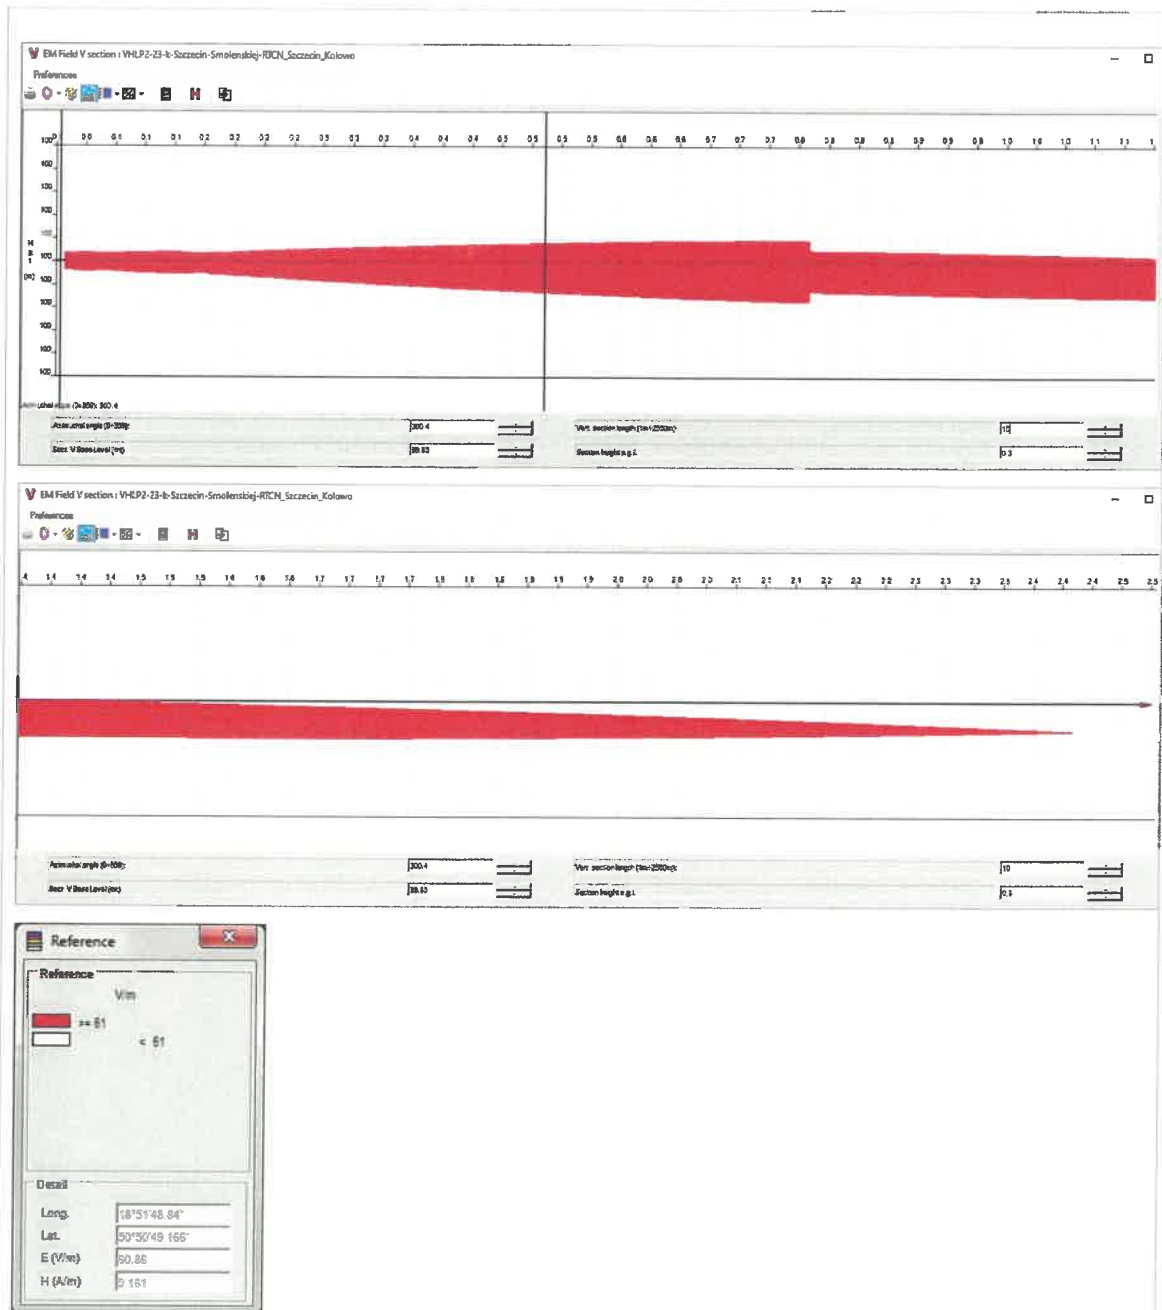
EM Field V section : VHLP2-23-k-Szczecin-Smolenskiej-RTCN_Szczecin_Kolowo

Preferences

Azimuthal angle (0÷359): 300.4

Azimuthal angle (0÷359):
300.4

Vert. section length (1m÷2500m):
10

Sect. V Base Level (m):
39.83

Section height a.g.l.
0.3

EM Field V section : VHLP2-23-k-Szczecin-Smolenskiej-RTCN_Szczecin_Kolowo

Preferences

Azimuthal angle (0÷359):
300.4

Vert. section length (1m÷2500m):
10

Sect. V Base Level (m):
39.83

Section height a.g.l.
0.3

Reference

Reference

V/m

>= 61

< 61

Detail

Long. 18°51'48.84"

Lat. 50°50'49.166"

E (V/m) 60.86

H (A/m) 0.161